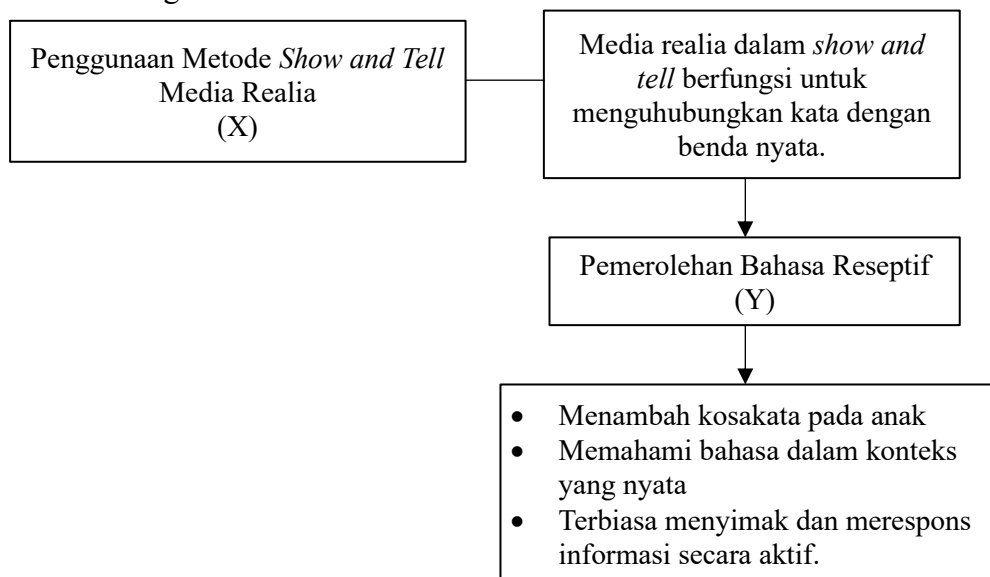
Penggunaan Metode Show and Tell Media Realia (X)

Media realia dalam show and tell berfungsi untuk menguhubungkan kata dengan benda nyata.

Pemerolehan Bahasa Reseptif (Y)

- Menambah kosakata pada anak
- Memahami bahasa dalam konteks yang nyata
- Terbiasa menyimak dan merespons informasi secara aktif.